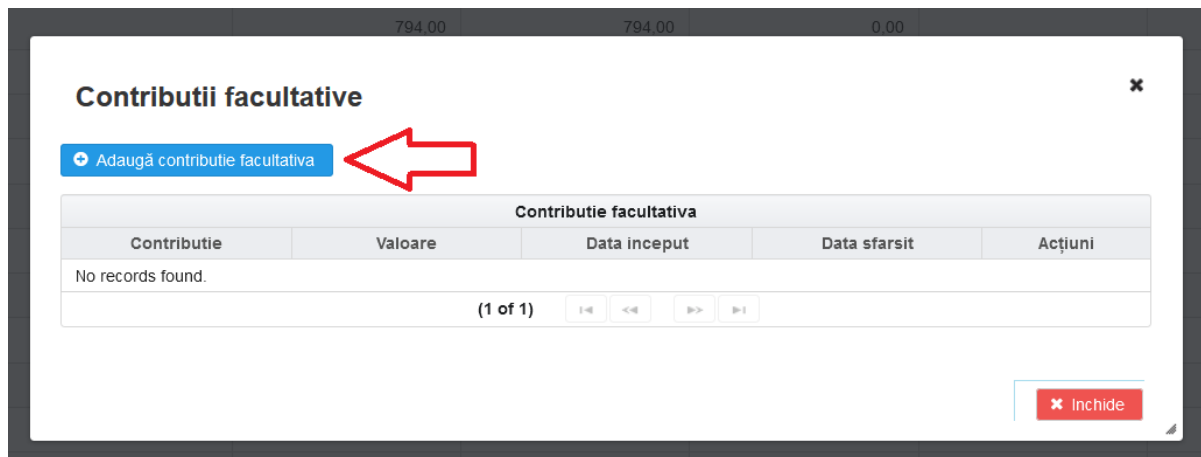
794,00 794,00 0,00

Contributii facultative

×

Adaugă contributie facultativa

| Contributie facultativa | | | | |
|---|---|---|---|---|
| Contributie | Valoare | Data inceput | Data sfarsit | Acțiuni |
| No records found. | | | | |

(1 of 1)

Inchide